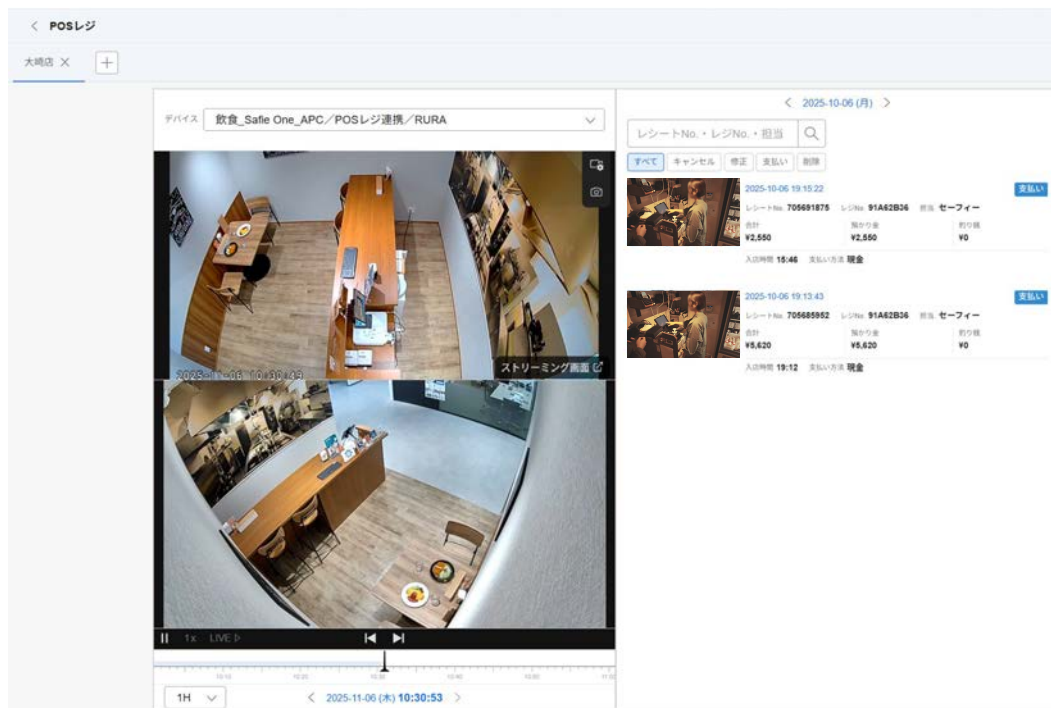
< POSレジ

大崎店 ×  +

デバイス 飲食_Safie One_APC／POSレジ連携／RURA

2025-11-06 10:30:43

ストリーミング画面

1x LIVE

1H

< 2025-11-06 (木) 10:30:53 >

< 2025-10-06 (月) >

レシートNo.・レジNo.・担当

すべて キャンセル 修正 支払い 削除

2025-10-06 19:15:22
支払い
レシートNo. 705691875 レジNo. 91A62B36 担当 セーフィー
合計 ¥2,550
預かり金 ¥2,550
釣り銭 ¥0
入店時間 18:46 支払い方法 現金

2025-10-06 19:13:43
支払い
レシートNo. 705685952 レジNo. 91A62B36 担当 セーフィー
合計 ¥5,620
預かり金 ¥5,620
釣り銭 ¥0
入店時間 19:12 支払い方法 現金